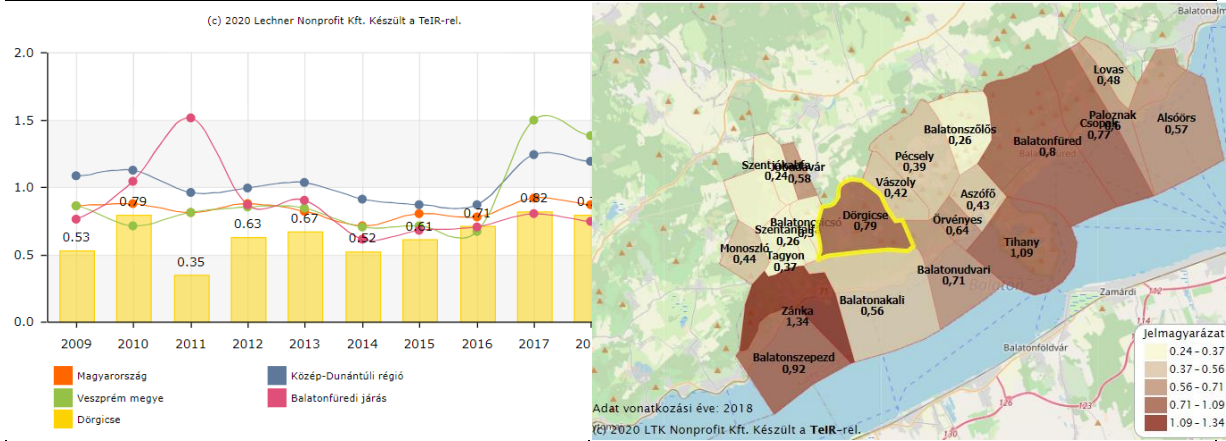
(c) 2020 Lechner Nonprofit Kft. Készült a TeIR-rel.

2.0
1.5
1.0
0.5
0.0

0.53
0.79
0.35
0.63
0.67
0.52
0.61
0.71
0.82
0.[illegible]

2009 2010 2011 2012 2013 2014 2015 2016 2017 20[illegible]

Magyarország
Veszprém megye
Dörgicse
Közép-Dunántúli régió
Balatonfüredi járás

Balatonalm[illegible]
Lovas 0,48
Paloznak 0,6
Csopak 0,77
Alsóörs 0,57
Balatonfüred 0,8
Balatonfüred
Balatonszőlős 0,26
Pécsely 0,39
Szentjakabfa 0,24
Óbudavár 0,58
Vászoly 0,42
Aszófő 0,43
Dörgicse 0,79
Balatoncsicsó 0,5
Szentantalfa 0,26
Örvényes 0,64
Tihany 1,09
Monoszló 0,44
Tagyon 0,37
Balatonudvari 0,71
Balatonakali 0,56
Zánka 1,34
Balatonszepezd 0,92
Zamárdi
Balatonföldvár
Balaton

Jelmagyarázat
0.24 - 0.37
0.37 - 0.56
0.56 - 0.71
0.71 - 1.09
1.09 - 1.34

Adat vonatkozási éve: 2018
(c) 2020 LTK Nonprofit Kft. Készült a TeIR-rel.